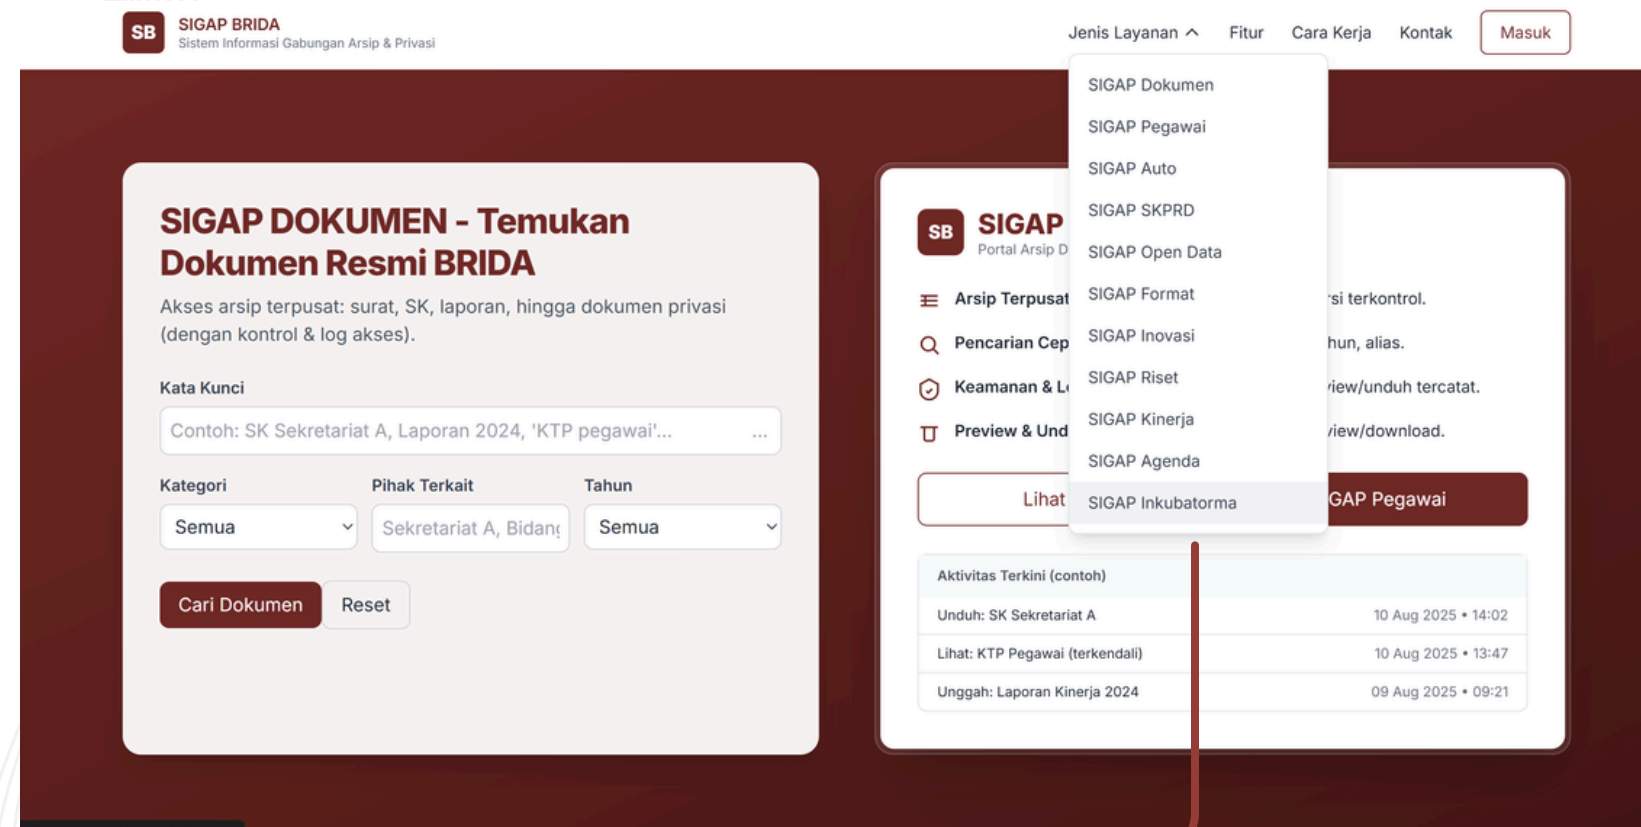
SB SIGAP BRIDA
Sistem Informasi Gabungan Arsip & Privasi

Jenis Layanan Fitur Cara Kerja Kontak Masuk

SIGAP Dokumen
SIGAP Pegawai
SIGAP Auto
SIGAP SKPRD
SIGAP Open Data
SIGAP Format
SIGAP Inovasi
SIGAP Riset
SIGAP Kinerja
SIGAP Agenda
SIGAP Inkubatorma

SIGAP DOKUMEN - Temukan Dokumen Resmi BRIDA

Akses arsip terpusat: surat, SK, laporan, hingga dokumen privasi (dengan kontrol & log akses).

Kata Kunci
Contoh: SK Sekretariat A, Laporan 2024, 'KTP pegawai'...

Kategori
Semua

Pihak Terkait
Sekretariat A, Bidan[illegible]

Tahun
Semua

Cari Dokumen Reset

SB SIGAP
Portal Arsip D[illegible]

Arsip Terpusat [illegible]si terkontrol.
Pencarian Cep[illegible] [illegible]hun, alias.
Keamanan & L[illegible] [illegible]iew/unduh tercatat.
Preview & Und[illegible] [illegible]iew/download.

Lihat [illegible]
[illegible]GAP Pegawai

Aktivitas Terkini (contoh)

| | |
|---|---|
| Unduh: SK Sekretariat A | 10 Aug 2025 • 14:02 |
| Lihat: KTP Pegawai (terkendali) | 10 Aug 2025 • 13:47 |
| Unggah: Laporan Kinerja 2024 | 09 Aug 2025 • 09:21 |